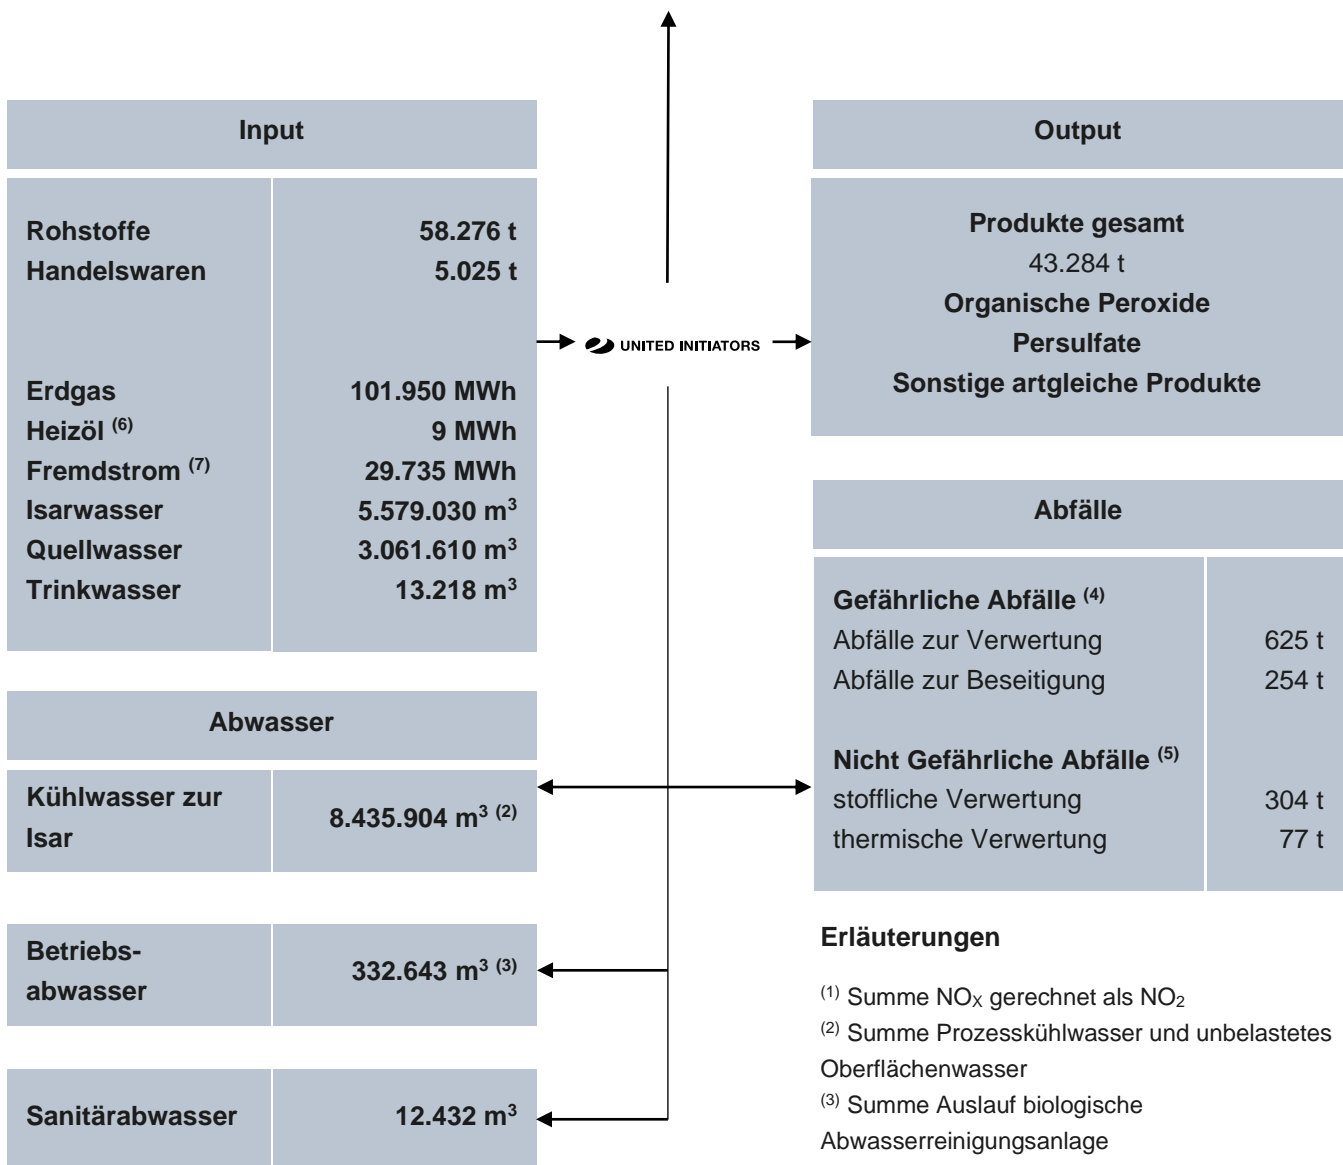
Input

| | |
|---|---|
| Rohstoffe | 58.276 t |
| Handelswaren | 5.025 t |
| Erdgas | 101.950 MWh |
| Heizöl $^{(6)}$ | 9 MWh |
| Fremdstrom $^{(7)}$ | 29.735 MWh |
| Isarwasser | 5.579.030 m$^3$ |
| Quellwasser | 3.061.610 m$^3$ |
| Trinkwasser | 13.218 m$^3$ |

UNITED INITIATORS

Output

Produkte gesamt
43.284 t
Organische Peroxide
Persulfate
Sonstige artgleiche Produkte

Abfälle

| | |
|---|---|
| Gefährliche Abfälle $^{(4)}$ | |
| Abfälle zur Verwertung | 625 t |
| Abfälle zur Beseitigung | 254 t |
| Nicht Gefährliche Abfälle $^{(5)}$ | |
| stoffliche Verwertung | 304 t |
| thermische Verwertung | 77 t |

Abwasser

| | |
|---|---|
| Kühlwasser zur Isar | 8.435.904 m$^3$ $^{(2)}$ |
| Betriebsabwasser | 332.643 m$^3$ $^{(3)}$ |
| Sanitärabwasser | 12.432 m$^3$ |

Erläuterungen

$^{(1)}$ Summe $NO_X$ gerechnet als $NO_2$
$^{(2)}$ Summe Prozesskühlwasser und unbelastetes Oberflächenwasser
$^{(3)}$ Summe Auslauf biologische Abwasserreinigungsanlage